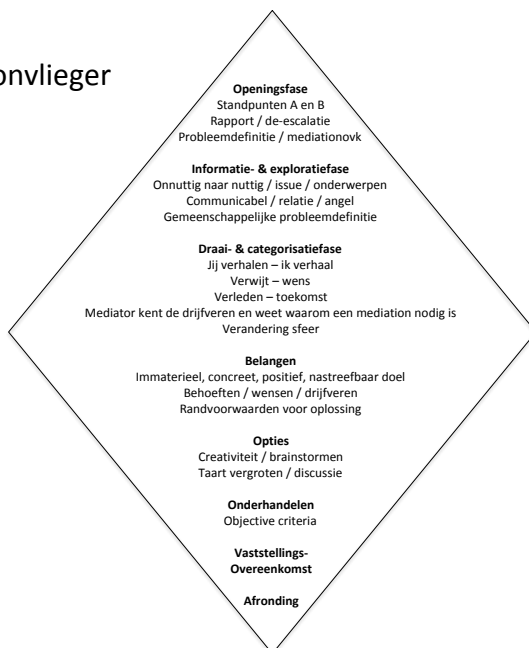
onvlieger

**Openingsfase**
Standpunten A en B
Rapport / de-escalatie
Probleemdefinitie / mediationovk

**Informatie- & exploratiefase**
Onnuttig naar nuttig / issue / onderwerpen
Communicabel / relatie / angel
Gemeenschappelijke probleemdefinitie

**Draai- & categorisatiefase**
Jij verhalen – ik verhaal
Verwijt – wens
Verleden – toekomst
Mediator kent de drijfveren en weet waarom een mediation nodig is
Verandering sfeer

**Belangen**
Immaterieel, concreet, positief, nastreefbaar doel
Behoeften / wensen / drijfveren
Randvoorwaarden voor oplossing

**Opties**
Creativiteit / brainstormen
Taart vergroten / discussie

**Onderhandelen**
Objective criteria

**Vaststellings-**
**Overeenkomst**

**Afronding**